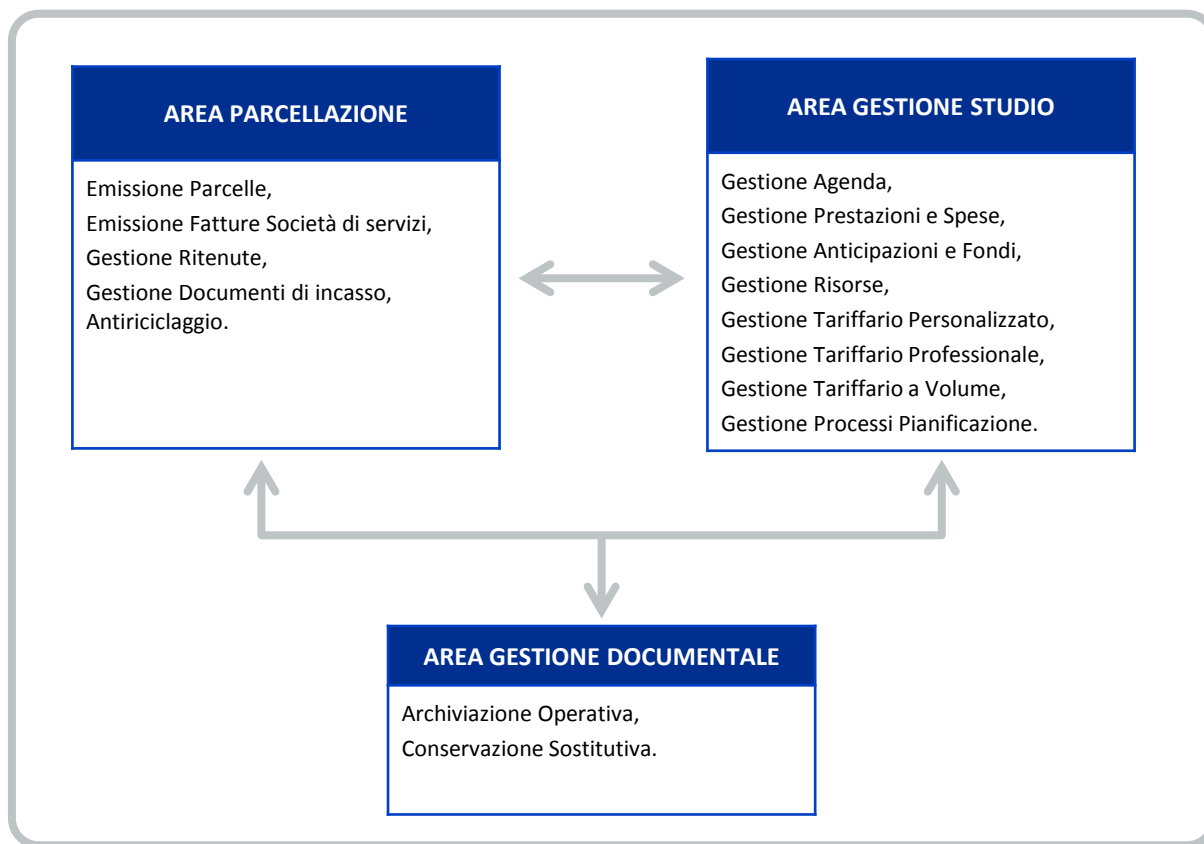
AREA PARCELLAZIONE

Emissione Parcelle,
Emissione Fatture Società di servizi,
Gestione Ritenute,
Gestione Documenti di incasso,
Antiriciclaggio.

AREA GESTIONE STUDIO

Gestione Agenda,
Gestione Prestazioni e Spese,
Gestione Anticipazioni e Fondi,
Gestione Risorse,
Gestione Tariffario Personalizzato,
Gestione Tariffario Professionale,
Gestione Tariffario a Volume,
Gestione Processi Pianificazione.

AREA GESTIONE DOCUMENTALE

Archiviazione Operativa,
Conservazione Sostitutiva.